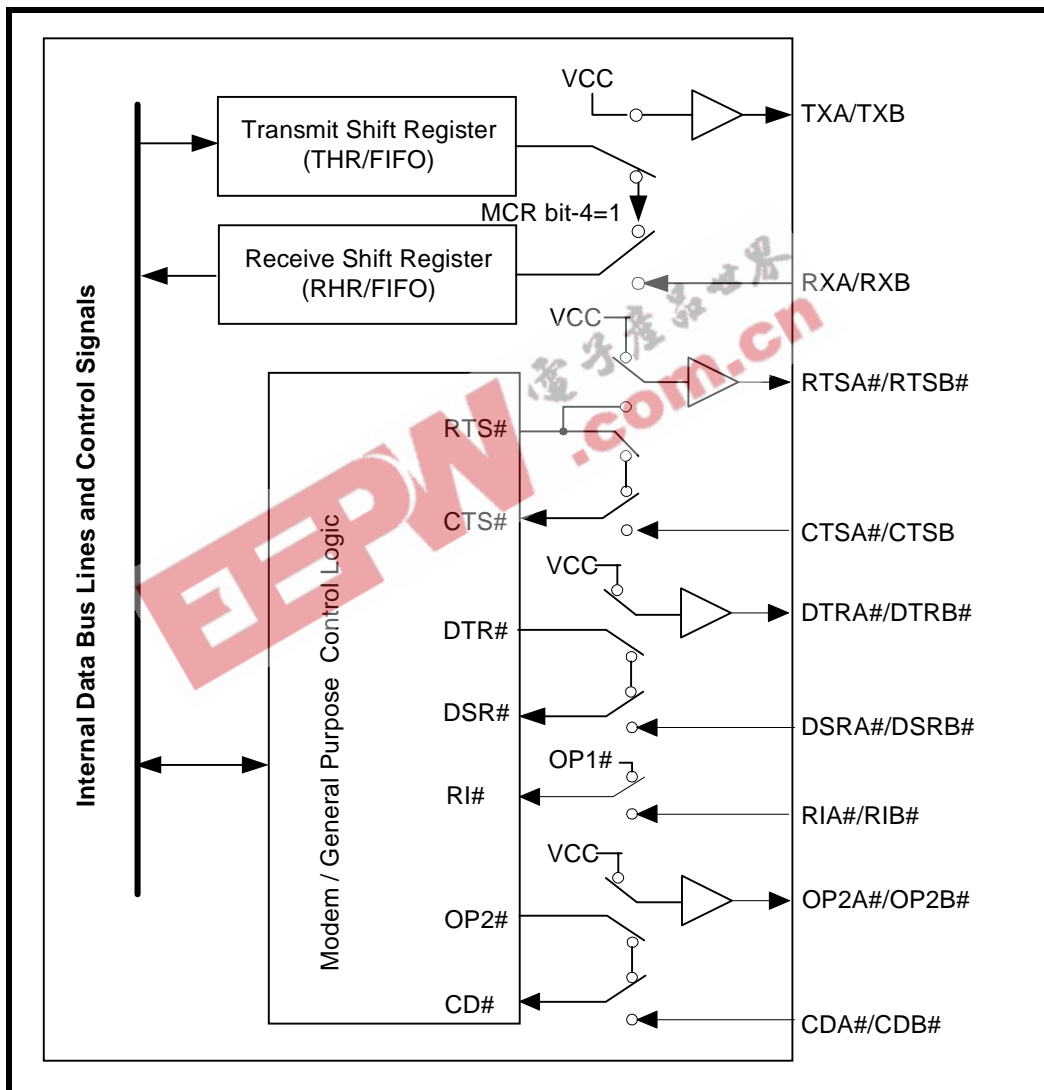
Internal Data Bus Lines and Control Signals

Transmit Shift Register (THR/FIFO)

VCC

TXA/TXB

MCR bit-4=1

Receive Shift Register (RHR/FIFO)

RXA/RXB

VCC

RTSA#/RTSB#

Modem / General Purpose Control Logic

RTS#

CTS#

CTSA#/CTSB

VCC

DTRA#/DTRB#

DTR#

DSR#

DSRA#/DSRB#

OP1#

RI#

RIA#/RIB#

VCC

OP2A#/OP2B#

OP2#

CD#

CDA#/CDB#

EEPW

电子产品世界

.com.cn